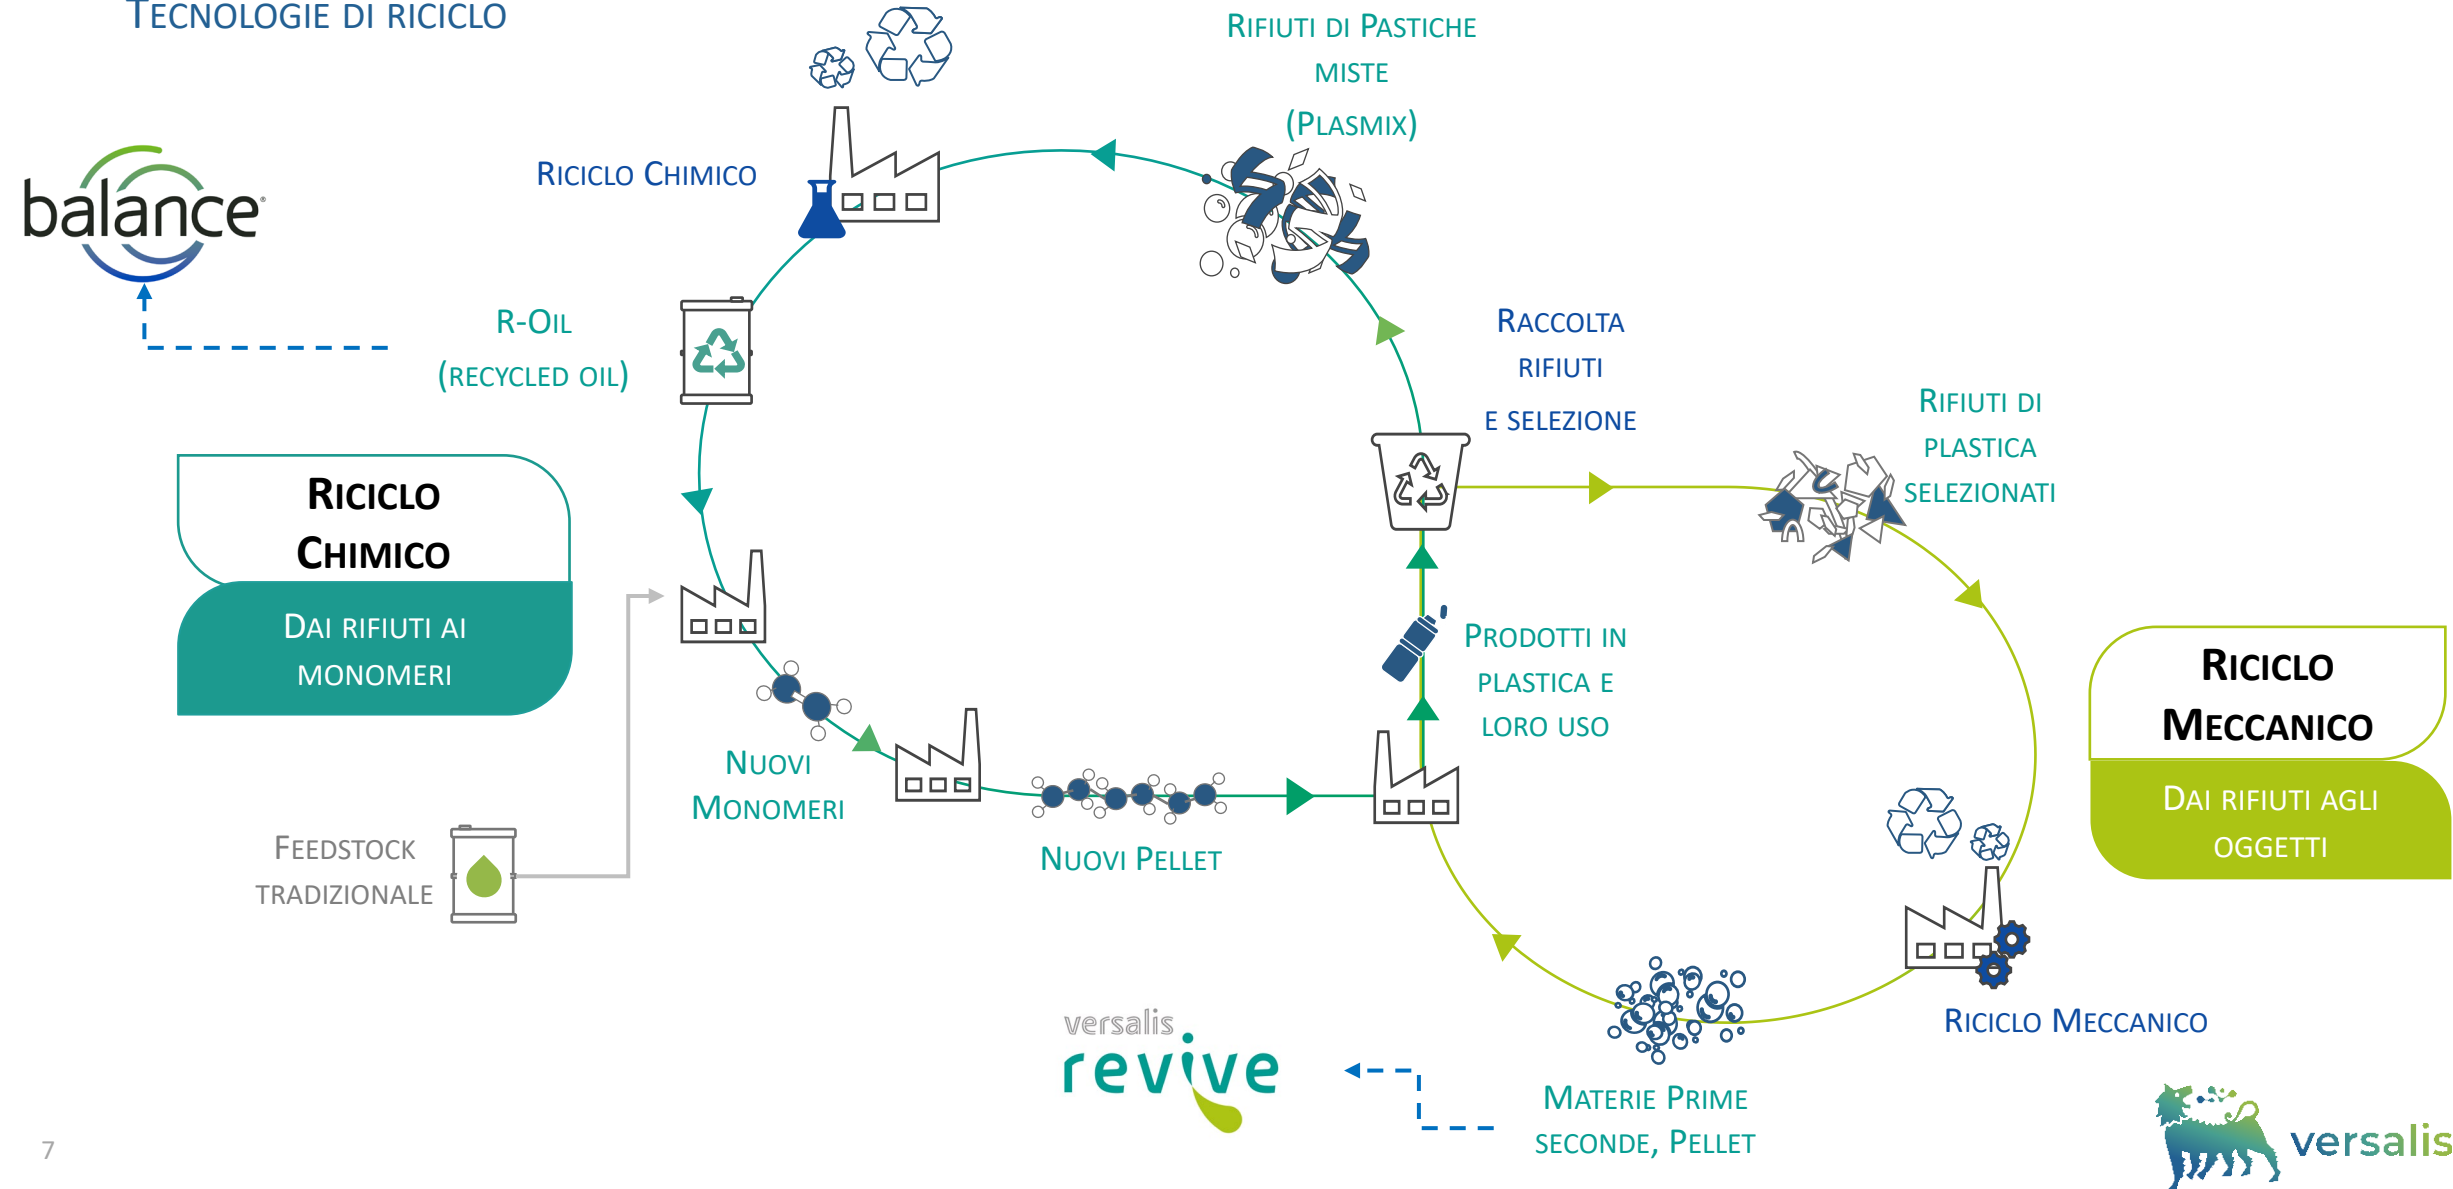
TECNOLOGIE DI RICICLO

balance

RICICLO CHIMICO

RIFIUTI DI PASTICHE MISTE (PLASMIX)

R-OIL (RECYCLED OIL)

RACCOLTA RIFIUTI E SELEZIONE

RIFIUTI DI PLASTICA SELEZIONATI

RICICLO CHIMICO

DAI RIFIUTI AI MONOMERI

PRODOTTI IN PLASTICA E LORO USO

RICICLO MECCANICO

DAI RIFIUTI AGLI OGGETTI

NUOVI MONOMERI

FEEDSTOCK TRADIZIONALE

NUOVI PELLET

RICICLO MECCANICO

versalis revive

MATERIE PRIME SECONDE, PELLET

versalis

7